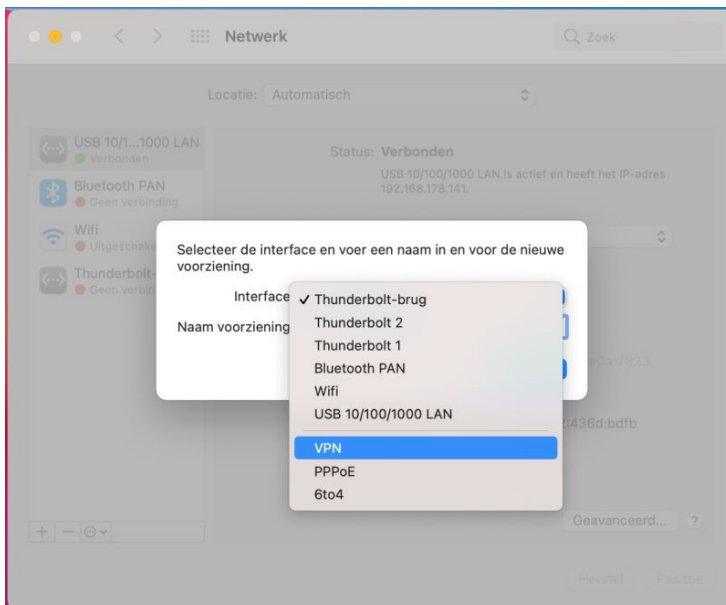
Netwerk

Zoek

Locatie: Automatisch

USB 10/1...1000 LAN
Verbonden

Bluetooth PAN
Geen verbinding

Wifi
Uitgeschakeld

Thunderbolt-
Geen verbin

Status: Verbonden

USB 10/100/1000 LAN is actief en heeft het IP-adres 192.168.178.141.

Selecteer de interface en voer een naam in en voor de nieuwe voorziening.

Interface

Naam voorziening

✓ Thunderbolt-brug
Thunderbolt 2
Thunderbolt 1
Bluetooth PAN
Wifi
USB 10/100/1000 LAN
VPN
PPPoE
6to4

:436d:bdfb

Geavanceerd...

?

Herstel

Pas toe